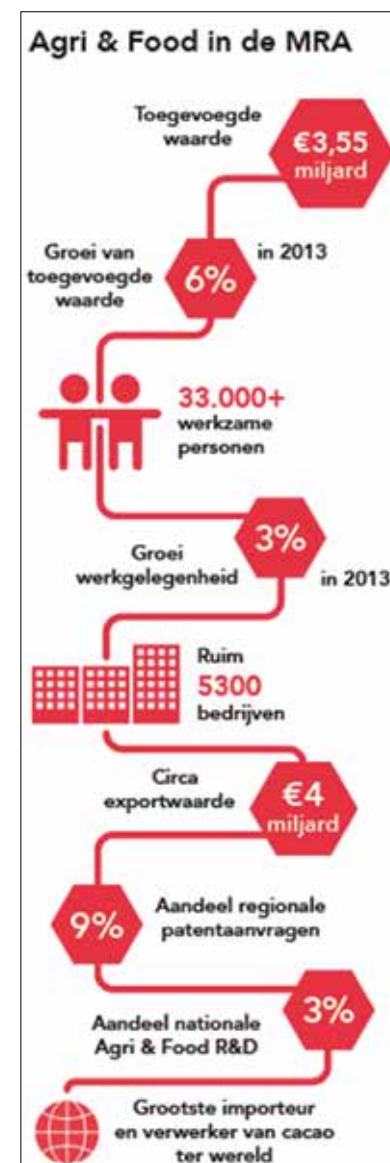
Agri & Food in de MRA

Toegevoegde waarde

€3,55 miljard

Groei van toegevoegde waarde

6%

in 2013

33.000+ werkzame personen

3%

Groei werkgelegenheid

in 2013

Ruim 5300 bedrijven

Circa exportwaarde

€4 miljard

9%

Aandeel regionale patentaanvragen

3%

Aandeel nationale Agri & Food R&D

Grootste importeur en verwerker van cacao ter wereld